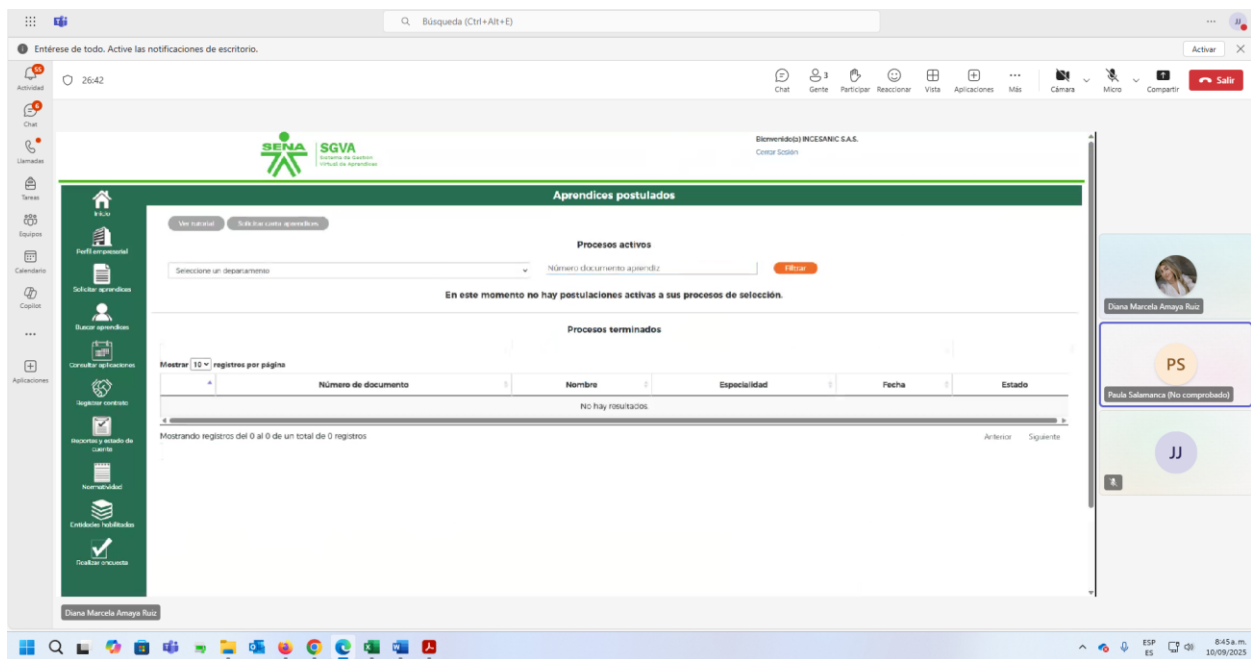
Búsqueda (Ctrl+Alt+E)

JJ

Entérese de todo. Active las notificaciones de escritorio.

Activar

55
Actividad

6
Chat

Llamadas

Tareas

Equipos

Calendario

Copilot

...

Aplicaciones

26:42

Chat

3
Gente

Participar

Reaccionar

Vista

Aplicaciones

Más

Cámara

Micro

Compartir

Salir

SENA

SGVA
Sistema de Gestión Virtual de Aprendices

Bienvenido(a) INCESANIC S.A.S.
Cerrar Sesión

Aprendices postulados

Inicio

Perfil empresarial

Solicitar aprendices

Buscar aprendices

Consultar aplicaciones

Registrar contrato

Reportes y estado de cuenta

Normatividad

Entidades habilitadas

Realizar encuesta

Ver tutorial

Solicitar cuota aprendices

Procesos activos

Seleccione un departamento

Número documento aprendiz

Filtrar

En este momento no hay postulaciones activas a sus procesos de selección.

Procesos terminados

Mostrar 10 registros por página

| | Número de documento | Nombre | Especialidad | Fecha | Estado |
|---|---|---|---|---|---|
| No hay resultados | | | | | |

Mostrando registros del 0 al 0 de un total de 0 registros

Anterior Siguiente

Diana Marcela Amaya Ruiz

PS

Paula Salamanca (No comprobado)

JJ

Diana Marcela Amaya Ruiz

ESP
ES

8:45 a. m.
10/09/2025